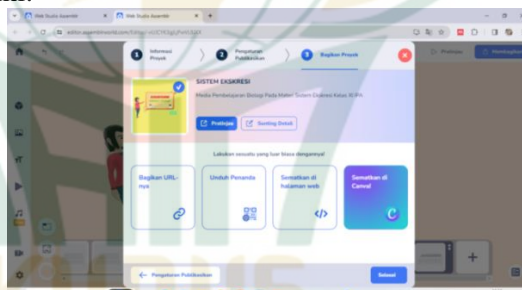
Web Studio Assemblr
Web Studio Assemblr
editor.assemblrworld.com/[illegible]

1 Informasi Proyek
2 Pengaturan Publikasikan
3 Bagikan Proyek

SISTEM EKSKRESI
Media Pembelajaran Biologi Pada Materi Sistem Ekskresi Kelas XI IPA

Pratinjau
Sunting Detail

Lakukan sesuatu yang luar biasa dengannya!

Bagikan URL-nya
Untuk Penanda
Sematkan di halaman web
Sematkan di Canva!

Pengaturan Publikasikan
Selesai

Pratinjau
Menyimpan